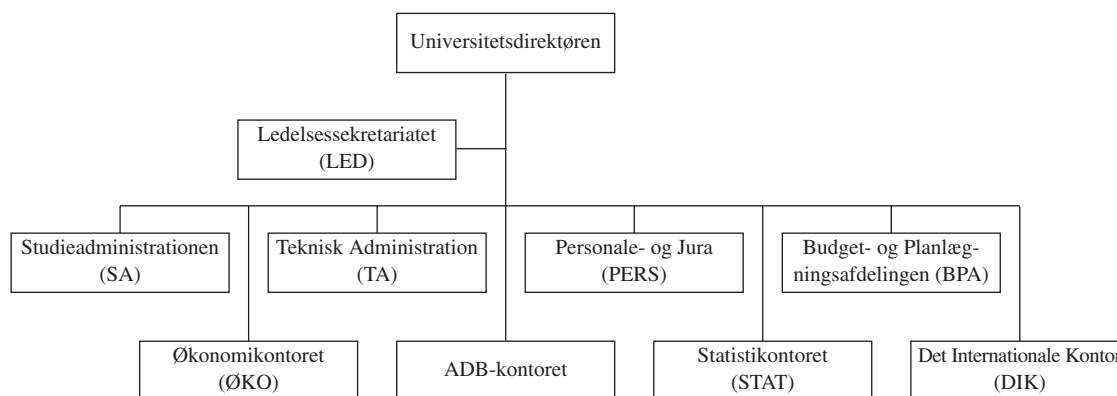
Universitetsdirektøren

Ledelsessekretariatet (LED)

Studieadministrationen (SA)

Teknisk Administration (TA)

Personale- og Jura (PERS)

Budget- og Planlægningsafdelingen (BPA)

Økonomikontoret (ØKO)

ADB-kontoret

Statistikontoret (STAT)

Det Internationale Kontor (DIK)